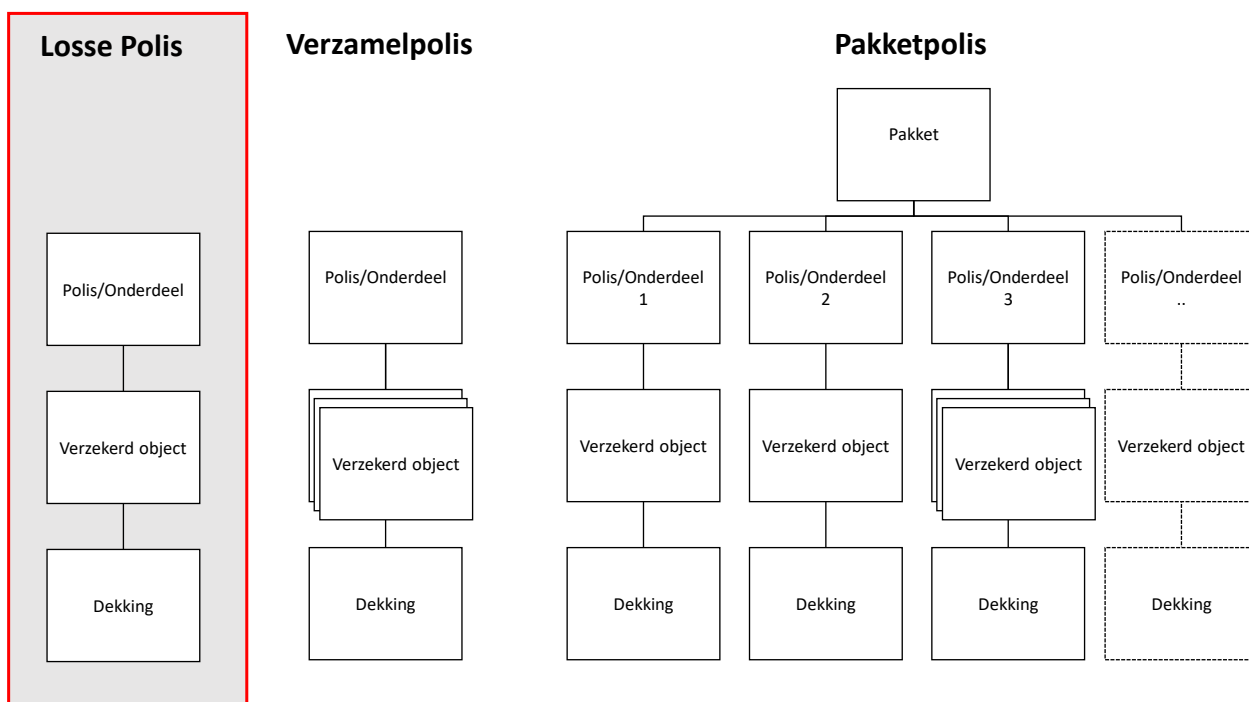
Losse Polis

Polis/Onderdeel

Verzekerd object

Dekking

Verzamelpolis

Polis/Onderdeel

Verzekerd object

Dekking

Pakketpolis

Pakket

Polis/Onderdeel 1

Verzekerd object

Dekking

Polis/Onderdeel 2

Verzekerd object

Dekking

Polis/Onderdeel 3

Verzekerd object

Dekking

Polis/Onderdeel ..

Verzekerd object

Dekking